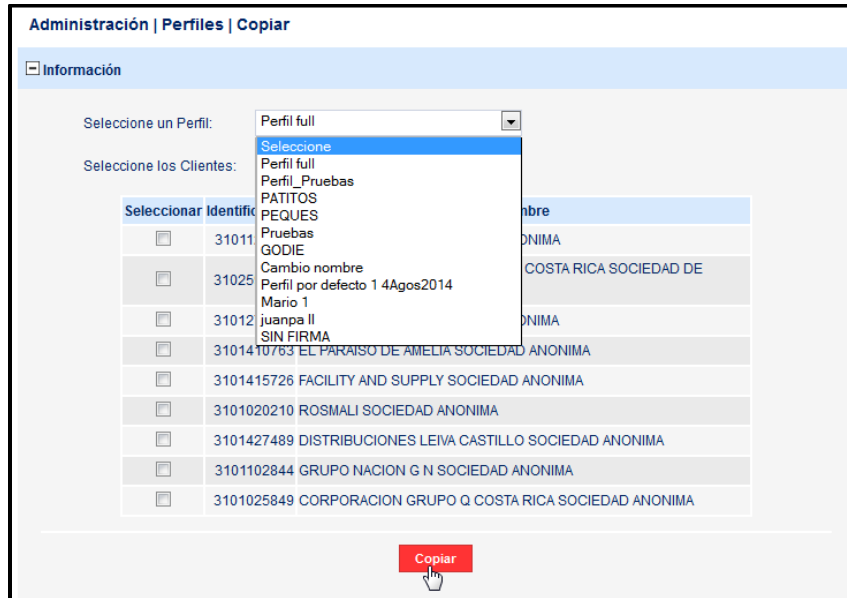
Administración | Perfiles | Copiar

Información

Seleccione un Perfil: Perfil full

Seleccione
Perfil full
Perfil_Pruebas
PATITOS
PEQUES
Pruebas
GODIE
Cambio nombre
Perfil por defecto 1 4Agos2014
Mario 1
juanpa II
SIN FIRMA

Seleccione los Clientes:

| Seleccionar | Identific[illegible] | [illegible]mbre |
|---|---|---|
| | 31011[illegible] | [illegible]NIMA |
| | 31025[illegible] | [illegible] COSTA RICA SOCIEDAD DE |
| | 31012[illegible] | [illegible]NIMA |
| | 3101410763 | EL PARAISO DE AMELIA SOCIEDAD ANONIMA |
| | 3101415726 | FACILITY AND SUPPLY SOCIEDAD ANONIMA |
| | 3101020210 | ROSMALI SOCIEDAD ANONIMA |
| | 3101427489 | DISTRIBUCIONES LEIVA CASTILLO SOCIEDAD ANONIMA |
| | 3101102844 | GRUPO NACION G N SOCIEDAD ANONIMA |
| | 3101025849 | CORPORACION GRUPO Q COSTA RICA SOCIEDAD ANONIMA |

Copiar